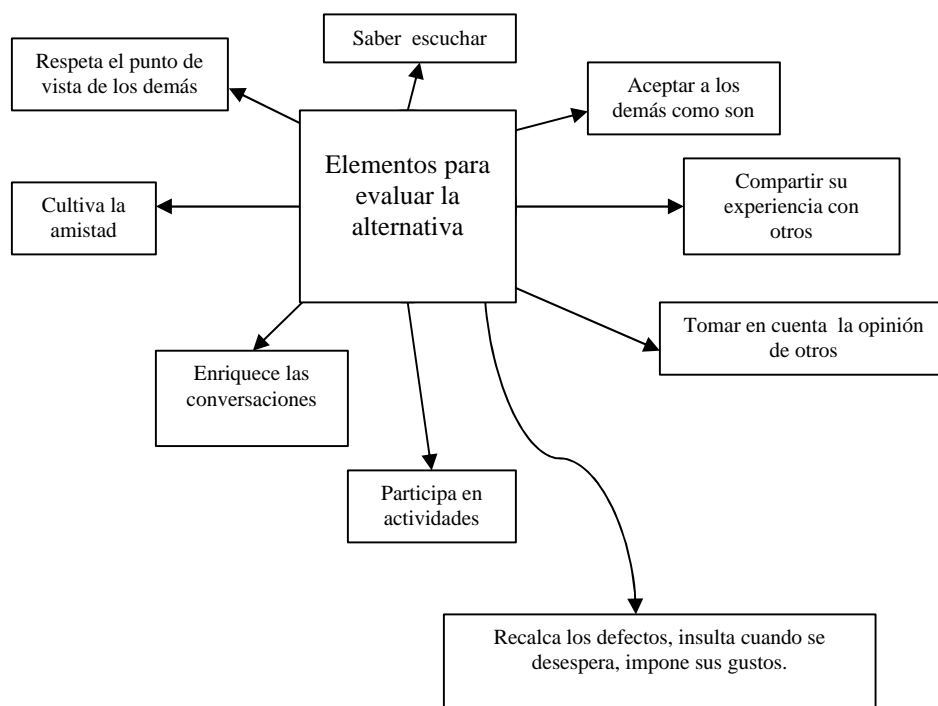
Elementos para evaluar la alternativa

Saber escuchar

Respeta el punto de vista de los demás

Aceptar a los demás como son

Cultiva la amistad

Compartir su experiencia con otros

Tomar en cuenta la opinión de otros

Enriquece las conversaciones

Participa en actividades

Recalca los defectos, insulta cuando se desespera, impone sus gustos.